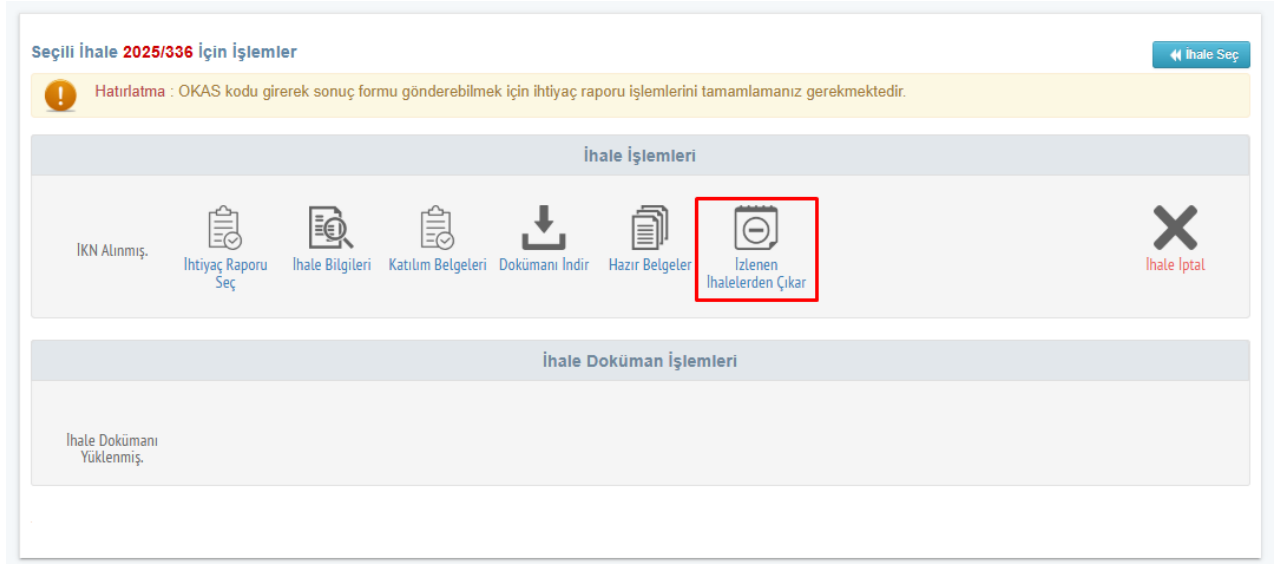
Seçili İhale 2025/336 İçin İşlemler

İhale Seç

Hatırlatma : OKAS kodu girerek sonuç formu gönderebilmek için ihtiyaç raporu işlemlerini tamamlamanız gerekmektedir.

İhale İşlemleri

İKN Alınmış.

İhtiyaç Raporu Seç

İhale Bilgileri

Katılım Belgeleri

Dokümanı İndir

Hazır Belgeler

İzlenen İhalelerden Çıkar

İhale İptal

İhale Doküman İşlemleri

İhale Dokümanı Yüklenmiş.